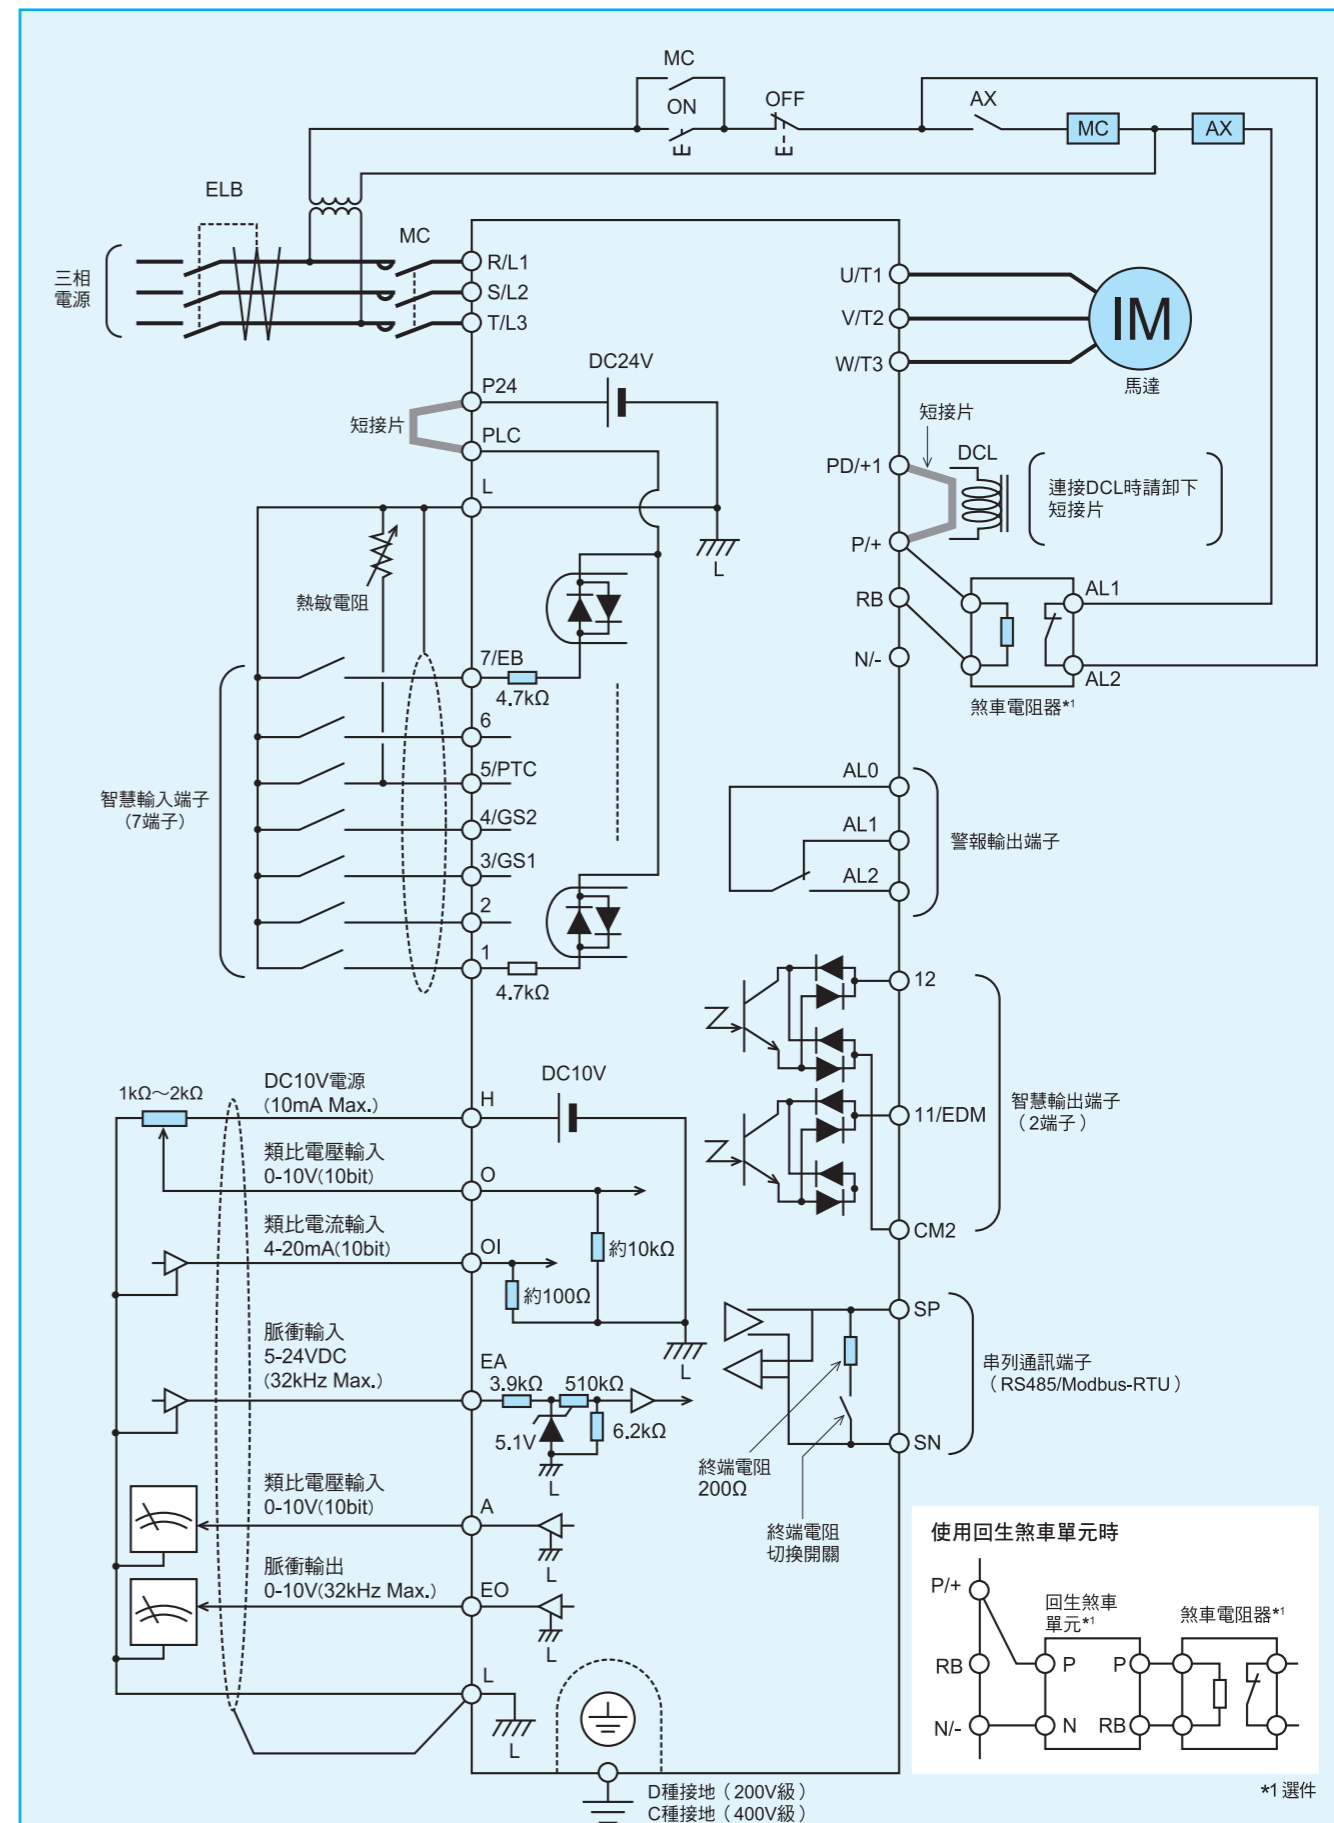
MC
ON
OFF
AX
MC
AX
ELB
MC
三相電源
R/L1
S/L2
T/L3
U/T1
V/T2
W/T3
IM
馬達
P24
DC24V
短接片
PLC
L
L
短接片
PD/+1
DCL
連接DCL時請卸下短接片
P/+
RB
N/-
AL1
AL2
煞車電阻器*1
熱敏電阻
7/EB
4.7kΩ
6
5/PTC
4/GS2
3/GS1
2
1
4.7kΩ
智慧輸入端子（7端子）
AL0
AL1
AL2
警報輸出端子
12
11/EDM
CM2
智慧輸出端子（2端子）
1kΩ～2kΩ
DC10V電源（10mA Max.）
H
DC10V
類比電壓輸入 0-10V(10bit)
O
類比電流輸入 4-20mA(10bit)
OI
約10kΩ
約100Ω
L
SP
SN
串列通訊端子（RS485/Modbus-RTU）
脈衝輸入 5-24VDC (32kHz Max.)
EA
3.9kΩ
510kΩ
6.2kΩ
5.1V
L
終端電阻 200Ω
終端電阻切換開關
類比電壓輸入 0-10V(10bit)
A
L
脈衝輸出 0-10V(32kHz Max.)
EO
L
L
L
D種接地（200V級）
C種接地（400V級）
使用回生煞車單元時
P/+
回生煞車單元*1
煞車電阻器*1
RB
P
P
N/-
N
RB
*1 選件